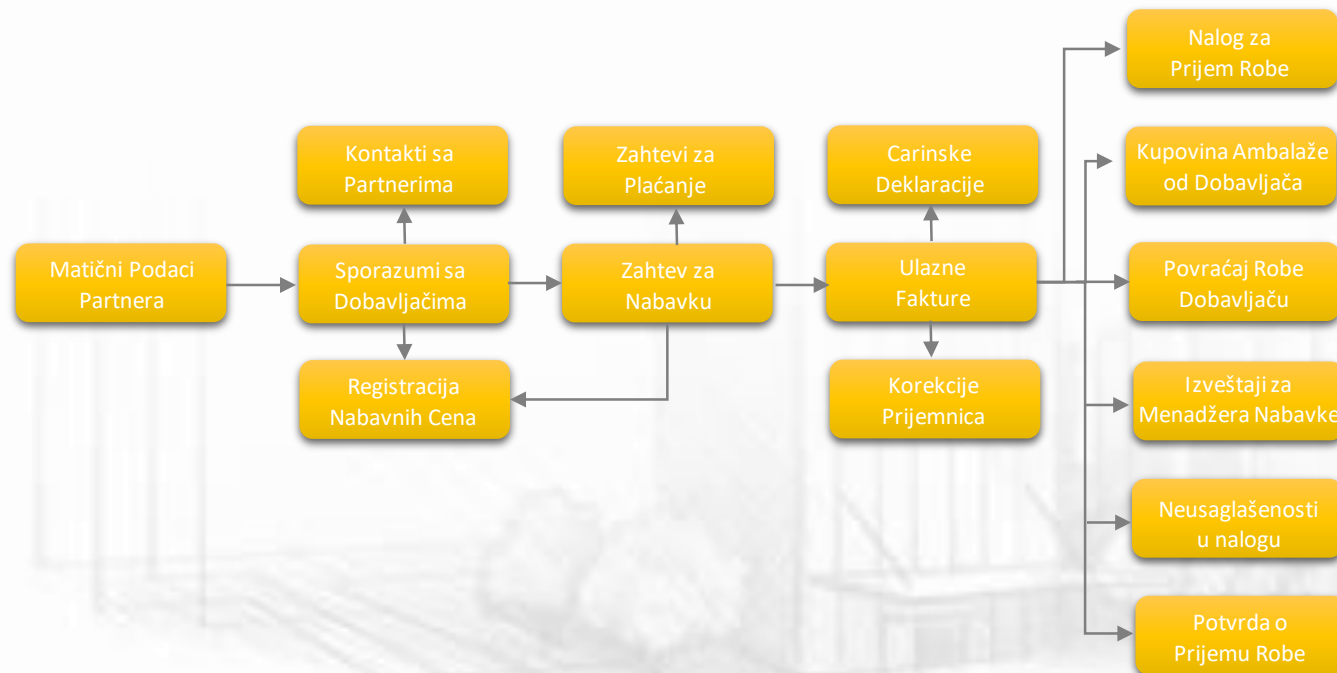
Matični Podaci Partnera

Kontakti sa Partnerima

Sporazumi sa Dobavljačima

Registracija Nabavnih Cena

Zahtevi za Plaćanje

Zahtev za Nabavku

Carinske Deklaracije

Ulazne Fakture

Korekcije Prijemnica

Nalog za Prijem Robe

Kupovina Ambalaže od Dobavljača

Povraćaj Robe Dobavljaču

Izveštaji za Menadžera Nabavke

Neusaglašenosti u nalogu

Potvrda o Prijemu Robe